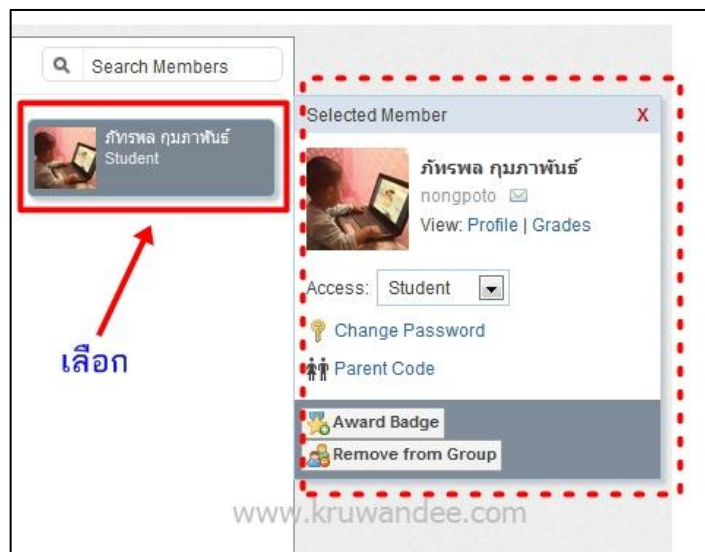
Search Members

ภัทรพล กุมภาพันธ์
Student

เลือก

Selected Member X

ภัทรพล กุมภาพันธ์
nongpoto
View: Profile | Grades

Access: Student

Change Password

Parent Code

Award Badge

Remove from Group

www.kruwandee.com